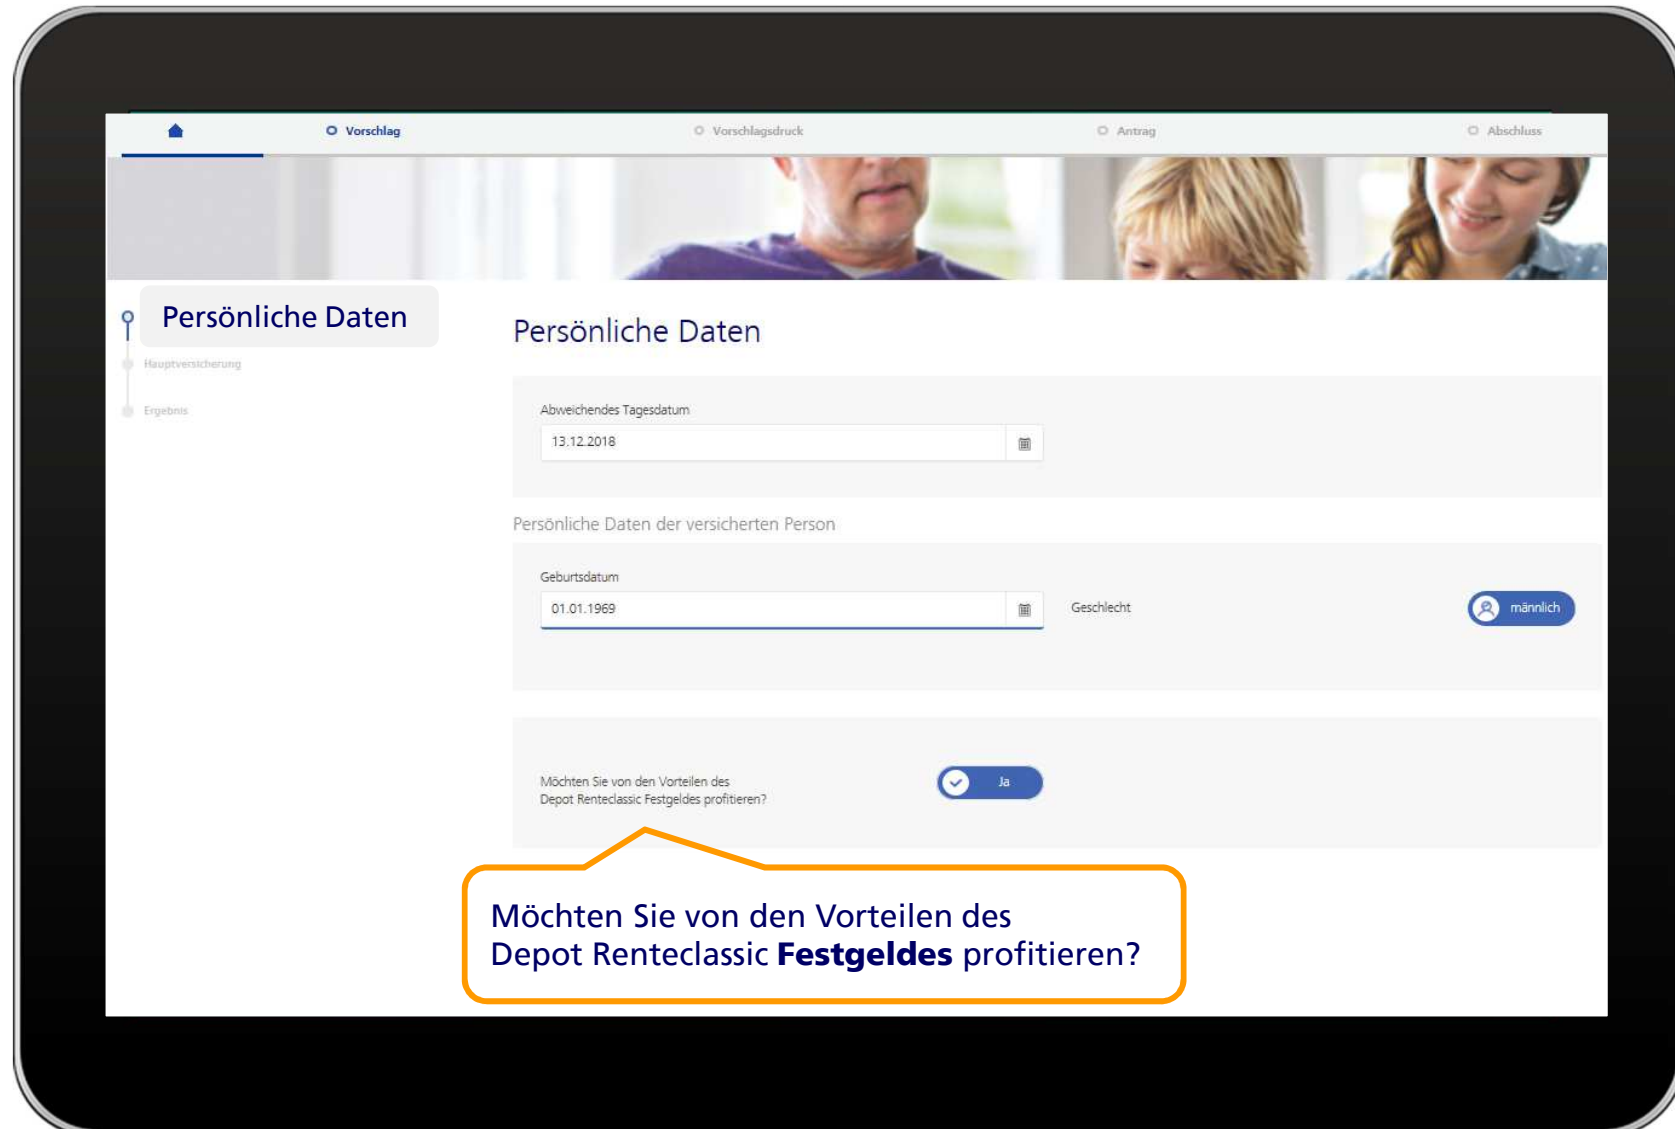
Vorschlag
Vorschlagsdruck
Antrag
Abschluss

Persönliche Daten
Hauptversicherung
Ergebnis

Persönliche Daten

Abweichendes Tagesdatum
13.12.2018

Persönliche Daten der versicherten Person

Geburtsdatum
01.01.1969
Geschlecht
männlich

Möchten Sie von den Vorteilen des Depot Renteclassic Festgeldes profitieren?
Ja

Möchten Sie von den Vorteilen des Depot Renteclassic **Festgeldes** profitieren?